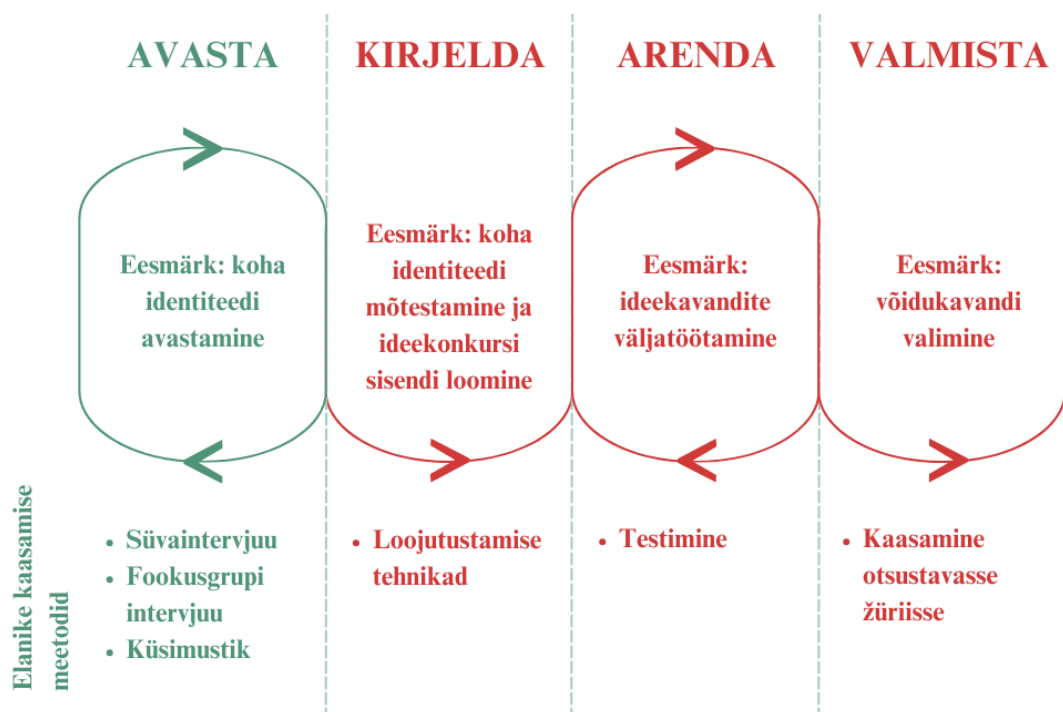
AVASTA

KIRJELDA

ARENDA

VALMISTA

Eesmärk: koha identiteedi avastamine

Eesmärk: koha identiteedi mõtestamine ja ideekonkursi sisendi loomine

Eesmärk: ideekavandite väljatöötamine

Eesmärk: võidukavandi valimine

Elanike kaasamise meetodid

- Süvaintervjuu
- Fookusgrupi intervjuu
- Küsimustik

- Loojutustamise tehnikad

- Testimine

- Kaasamine otsustavasse žüriisse